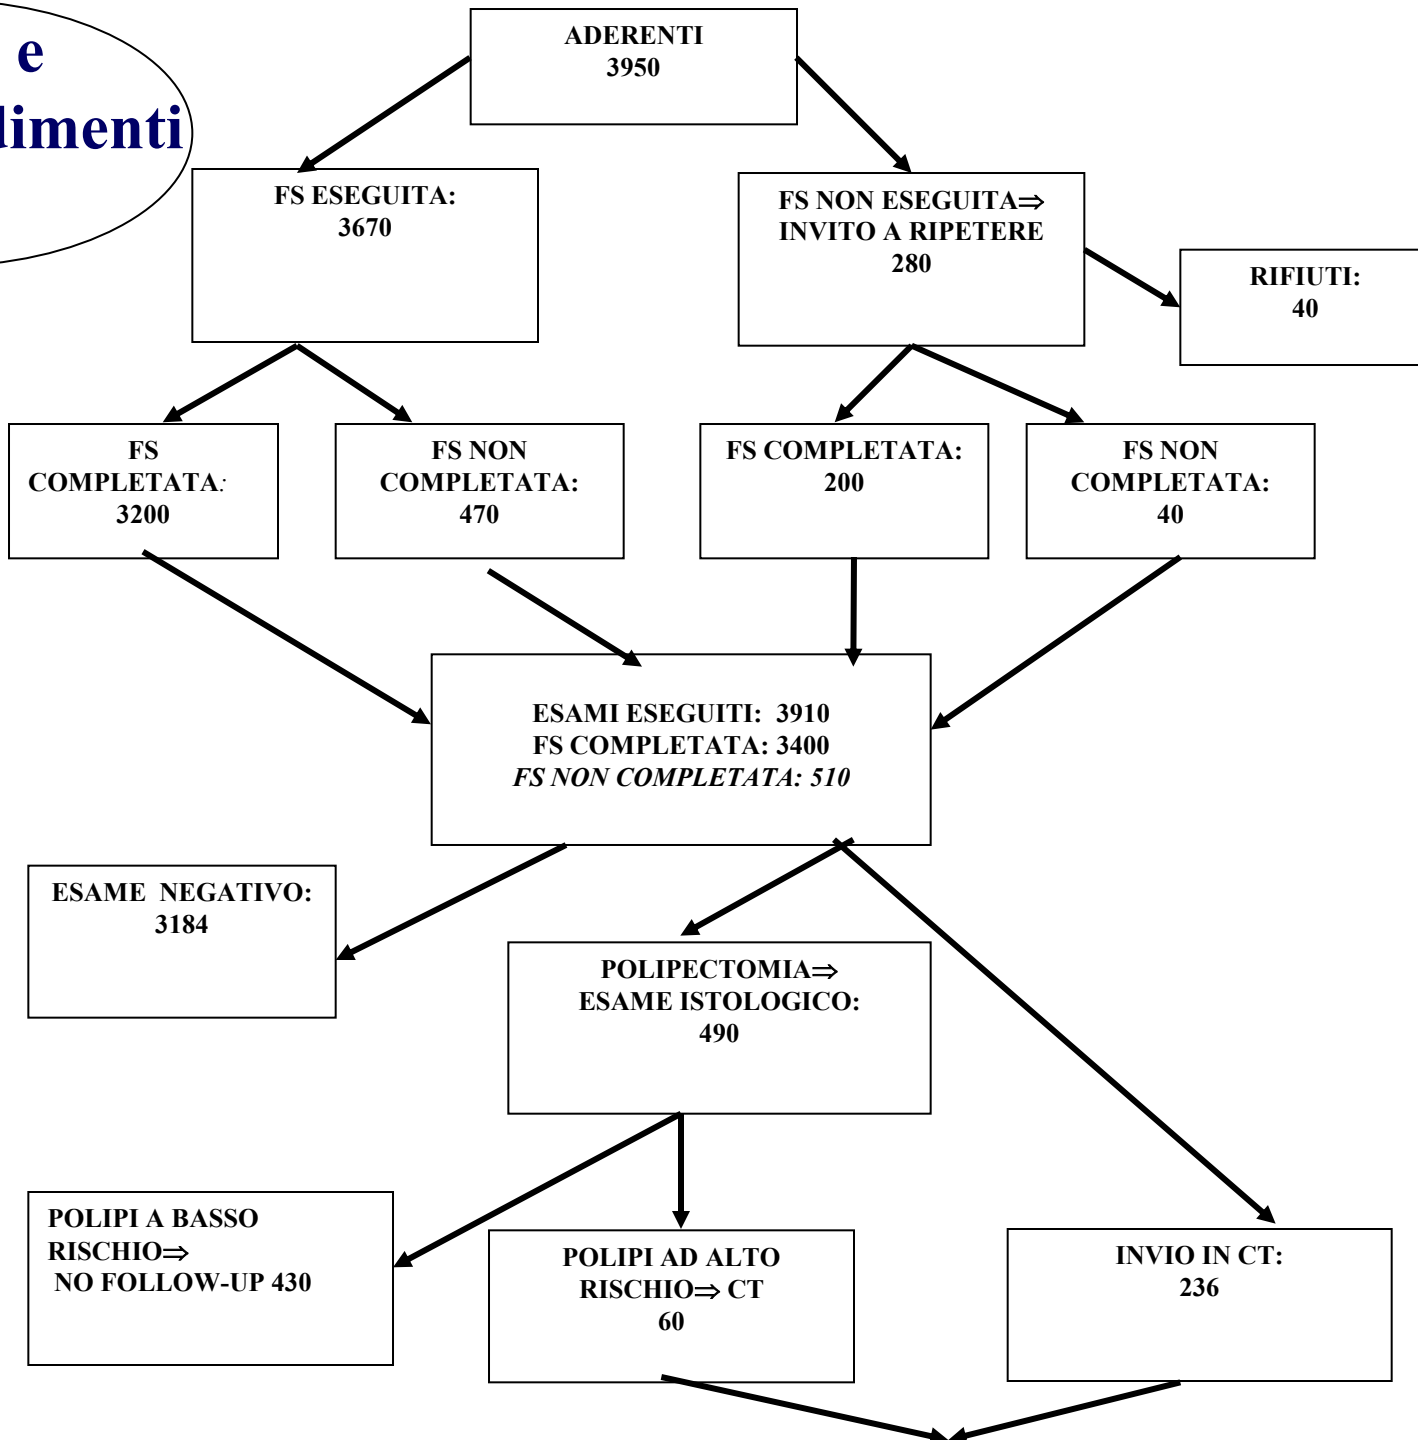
e
dimenti

ADERENTI
3950

FS ESEGUITA:
3670

FS NON ESEGUITA⇒
INVITO A RIPETERE
280

RIFIUTI:
40

FS
COMPLETATA:
3200

FS NON
COMPLETATA:
470

FS COMPLETATA:
200

FS NON
COMPLETATA:
40

ESAMI ESEGUITI: 3910
FS COMPLETATA: 3400
*FS NON COMPLETATA: 510*

ESAME NEGATIVO:
3184

POLIPECTOMIA⇒
ESAME ISTOLOGICO:
490

POLIPI A BASSO
RISCHIO⇒
NO FOLLOW-UP 430

POLIPI AD ALTO
RISCHIO⇒ CT
60

INVIO IN CT:
236